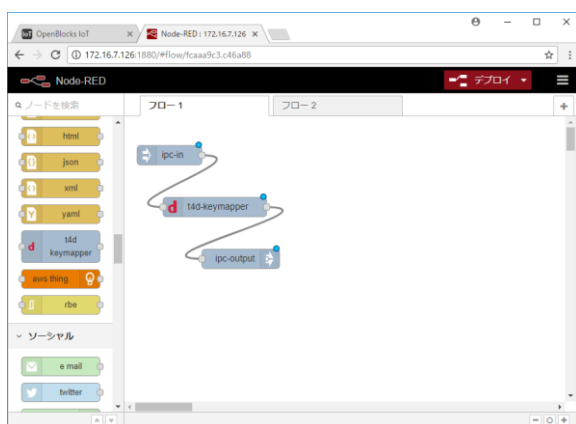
OpenBlocks IoT
Node-RED : 172.16.7.126

172.16.7.126:1880/#flow/fcaaa9c3.c46a88

Node-RED
デプロイ

ノードを検索
フロー 1
フロー 2

html
json
xml
yaml
t4d keymapper
aws thing
rbe

ソーシャル
e mail
twitter

ipc-in
t4d-keymapper
ipc-output